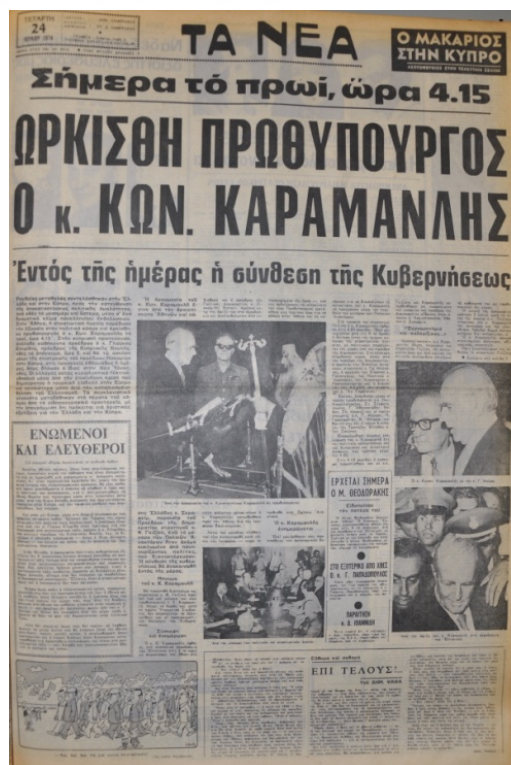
ΤΕΤΑΡΤΗ 24 ΙΟΥΛΙΟΥ 1974

ΤΑ ΝΕΑ

Ο ΜΑΚΑΡΙΟΣ ΣΤΗΝ ΚΥΠΡΟ

Σήμερα τό πρωί, ώρα 4.15

ΩΡΚΙΣΘΗ ΠΡΩΘΥΠΟΥΡΓΟΣ Ο κ. ΚΩΝ. ΚΑΡΑΜΑΝΛΗΣ

Ἐντός τῆς ἡμέρας ἡ σύνθεση τῆς Κυβερνήσεως

ΕΝΩΜΕΝΟΙ ΚΑΙ ΕΛΕΥΘΕΡΟΙ

ΕΡΧΕΤΑΙ ΣΗΜΕΡΑ Ο Μ. ΘΕΟΔΩΡΑΚΗΣ

ΣΤΟ ΕΞΩΤΕΡΙΚΟ ΑΠΟ ΧΘΕΣ Ο κ. Γ. ΠΑΠΑΔΟΠΟΥΛΟΣ

ΕΠΙ ΤΕΛΟΥΣ

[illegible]